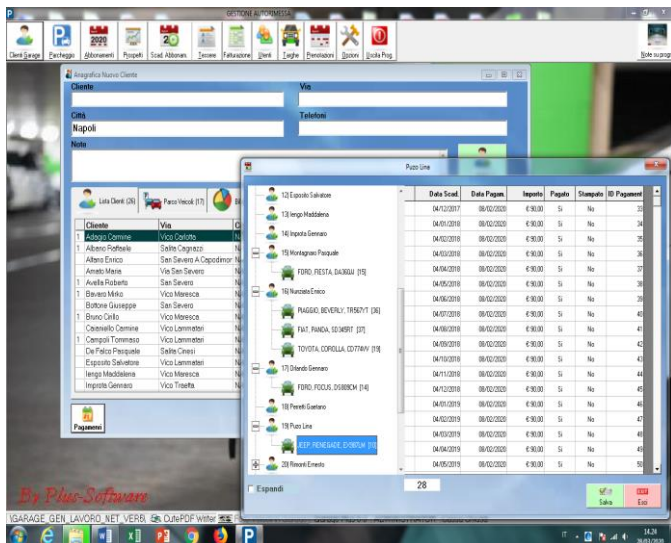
GESTIONE AUTORIMESSA

Clienti Garage | Parcheggio | Abbonamenti | Prospetti | Scad. Abbonam. | Tessere | Fatturazione | Utenti | Targhe | Prenotazioni | Opzioni | Uscita Prog. | Note su progr.

Anagrafica Nuovo Cliente

Cliente

Via

Città

Napoli

Telefoni

Note

Lista Clienti (26) | Parco Veicoli (17)

| | Cliente | Via |
|---|---|---|
| 1 | Adagio Carmine | Vico Carlotta |
| 1 | Albano Raffaele | Salita Cagnazzi |
| | Altano Enrico | San Severo A Capodimonte |
| | Amato Maria | Via San Severo |
| 1 | Avella Roberto | San Severo |
| 1 | Bavaro Mirko | Vico Maresca |
| | Bottone Giuseppe | San Severo |
| 1 | Bruno Cirillo | Vico Maresca |
| | Caianiello Carmine | Vico Lammatari |
| 1 | Campoli Tommaso | Vico Lammatari |
| | De Falco Pasquale | Salita Cinesi |
| | Esposito Salvatore | Vico Lammatari |
| | Iengo Maddalena | Vico Maresca |
| | Improta Gennaro | Vico Trisella |

Pagamenti

Puzo Lina

12) Esposito Salvatore
13) Iengo Maddalena
14) Improta Gennaro
15) Montagnaro Pasquale
FORD, FIESTA, DA368JJ [15]
16) Nunziata Enrico
PIAGGIO, BEVERLY, TR567YT [36]
FIAT, PANDA, SD345RT [37]
TOYOTA, COROLLA, CD774W [19]
17) Orlando Gennaro
FORD, FOCUS, DS889CM [14]
18) Perrelli Gaetano
19) Puzo Lina
JEEP, RENEGADE, EY087UH [10]
20) Rimonti Ernesto

| Data Scad. | Data Pagam. | Importo | Pagato | Stampato | ID Pagament |
|---|---|---|---|---|---|
| 04/12/2017 | 08/02/2020 | € 90,00 | Si | No | 33 |
| 04/01/2018 | 08/02/2020 | € 90,00 | Si | No | 34 |
| 04/02/2018 | 08/02/2020 | € 90,00 | Si | No | 35 |
| 04/03/2018 | 08/02/2020 | € 90,00 | Si | No | 36 |
| 04/04/2018 | 08/02/2020 | € 90,00 | Si | No | 37 |
| 04/05/2018 | 08/02/2020 | € 90,00 | Si | No | 38 |
| 04/06/2018 | 08/02/2020 | € 90,00 | Si | No | 39 |
| 04/07/2018 | 08/02/2020 | € 90,00 | Si | No | 40 |
| 04/08/2018 | 08/02/2020 | € 90,00 | Si | No | 41 |
| 04/09/2018 | 08/02/2020 | € 90,00 | Si | No | 42 |
| 04/10/2018 | 08/02/2020 | € 90,00 | Si | No | 43 |
| 04/11/2018 | 08/02/2020 | € 90,00 | Si | No | 44 |
| 04/12/2018 | 08/02/2020 | € 90,00 | Si | No | 45 |
| 04/01/2019 | 08/02/2020 | € 90,00 | Si | No | 46 |
| 04/02/2019 | 08/02/2020 | € 90,00 | Si | No | 47 |
| 04/03/2019 | 08/02/2020 | € 90,00 | Si | No | 48 |
| 04/04/2019 | 08/02/2020 | € 90,00 | Si | No | 49 |
| 04/05/2019 | 08/02/2020 | € 90,00 | Si | No | 50 |

Espandi

28

Salva | Esci

By Plus-Software

\GARAGE_GEN_LAVORO_NET_VERBI | CutePDF Writer

IT 14:24 26/02/2020